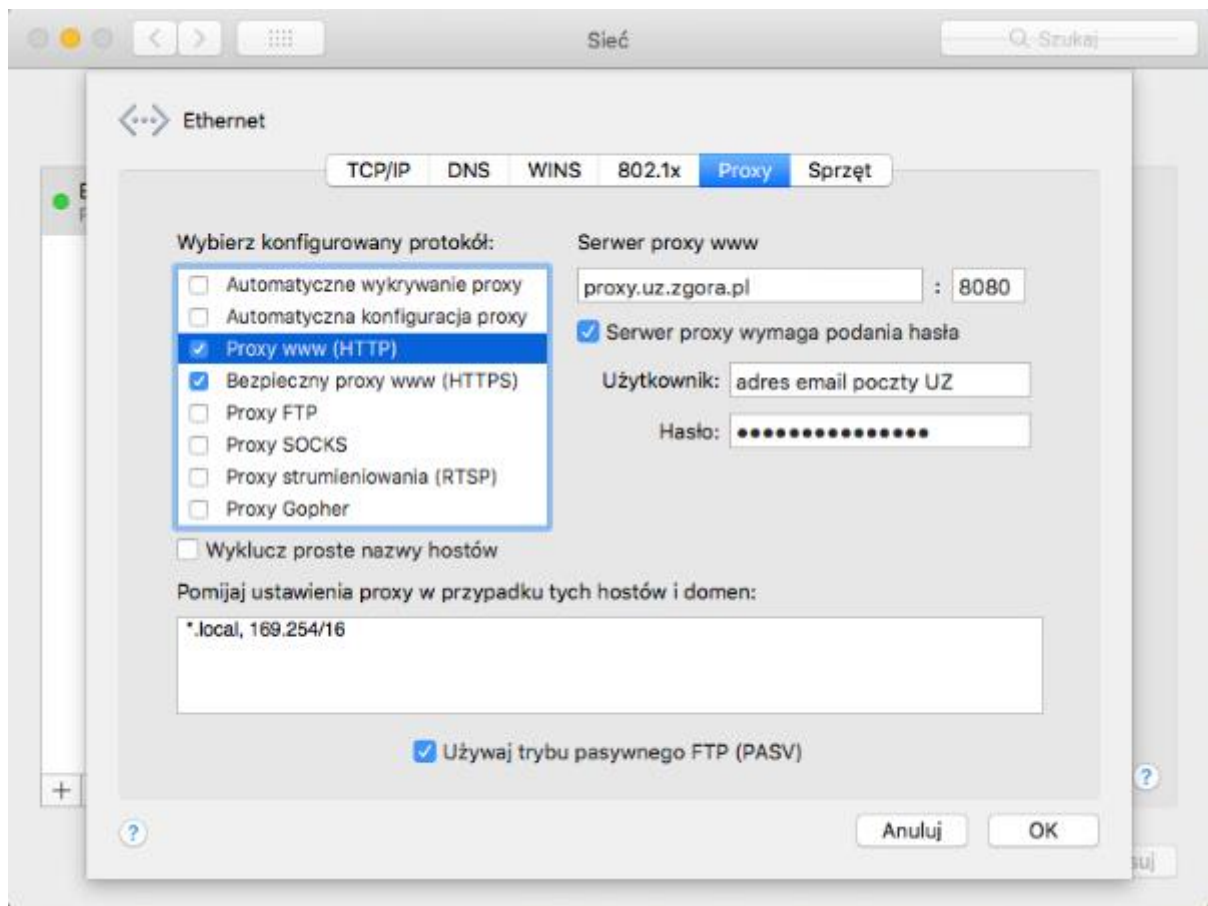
Sieć

Szukaj

Ethernet

TCP/IP DNS WINS 802.1x Proxy Sprzęt

Wybierz konfigurowany protokół:

Automatyczne wykrywanie proxy
Automatyczna konfiguracja proxy
Proxy www (HTTP)
Bezpieczny proxy www (HTTPS)
Proxy FTP
Proxy SOCKS
Proxy strumieniowania (RTSP)
Proxy Gopher

Serwer proxy www

proxy.uz.zgora.pl : 8080

Serwer proxy wymaga podania hasła

Użytkownik: adres email poczty UZ

Hasło: •••••••••••••••

Wyklucz proste nazwy hostów

Pomijaj ustawienia proxy w przypadku tych hostów i domen:

*.local, 169.254/16

Używaj trybu pasywnego FTP (PASV)

?

Anuluj OK

+

?

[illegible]suj